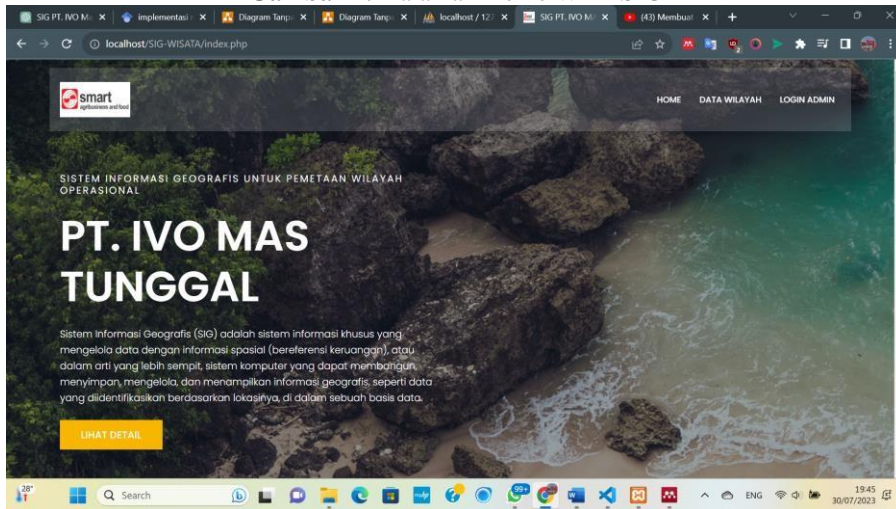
SIG PT. IVO Ma ×
implementasi ×
Diagram Tanpa ×
Diagram Tanpa ×
localhost / 127 ×
SIG PT. IVO Ma ×
(43) Membuat ×
+

localhost/SIG-WISATA/index.php

smart agribusiness and food

HOME DATA WILAYAH LOGIN ADMIN

SISTEM INFORMASI GEOGRAFIS UNTUK PEMETAAN WILAYAH OPERASIONAL

PT. IVO MAS TUNGGAL

Sistem Informasi Geografis (SIG) adalah sistem informasi khusus yang mengelola data dengan informasi spasial (bereferensi keruangan), atau dalam arti yang lebih sempit, sistem komputer yang dapat membangun, menyimpan, mengelola, dan menampilkan informasi geografis, seperti data yang diidentifikasikan berdasarkan lokasinya, di dalam sebuah basis data.

LIHAT DETAIL

28°
Search
99+
ENG
19:45
30/07/2023